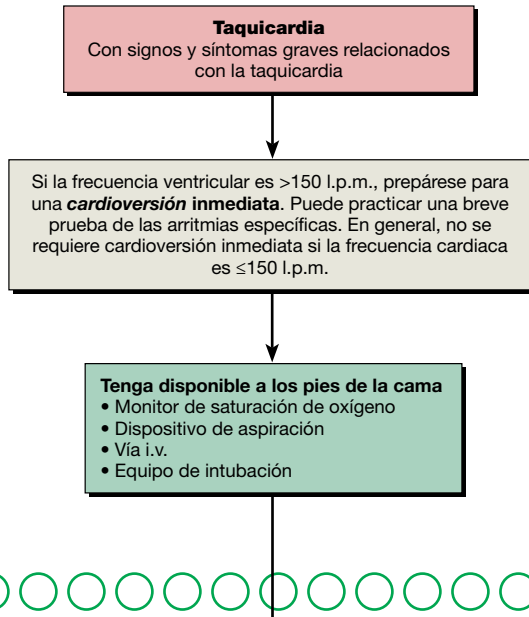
**Taquicardia**
Con signos y síntomas graves relacionados con la taquicardia

Si la frecuencia ventricular es >150 l.p.m., prepárese para una ***cardioversión*** **inmediata**. Puede practicar una breve prueba de las arritmias específicas. En general, no se requiere cardioversión inmediata si la frecuencia cardiaca es ≤150 l.p.m.

**Tenga disponible a los pies de la cama**
• Monitor de saturación de oxígeno
• Dispositivo de aspiración
• Vía i.v.
• Equipo de intubación